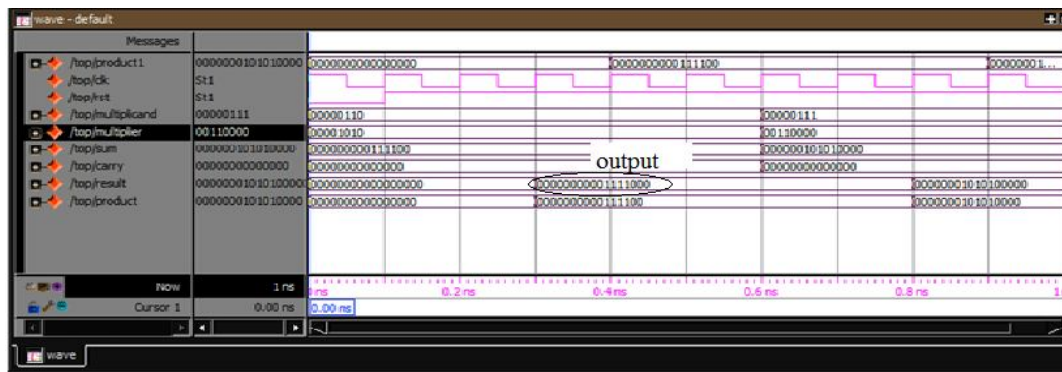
wave - default

Messages

/top/product1 | 0000001010100000 | 0000000000000000 | 0000000000111100 | 0000001...
/top/clk | St1
/top/rst | St1
/top/multiplicand | 00000111 | 00000110 | 00000111
/top/multiplier | 00110000 | 00001010 | 00110000
/top/sum | 0000001010100000 | 0000000000111100 | 0000001010100000
/top/carry | 00000000000000 | 00000000000000 | 00000000000000
/top/result | 0000001010100000 | 0000000000000000 | 0000000000111100 | 0000001010100000
/top/product | 0000001010100000 | 0000000000000000 | 0000000000111100 | 0000001010100000

output

Now | 1 ns | 0 ns | 0.2 ns | 0.4 ns | 0.6 ns | 0.8 ns | 1
Cursor 1 | 0.00 ns | 0.00 ns

wave